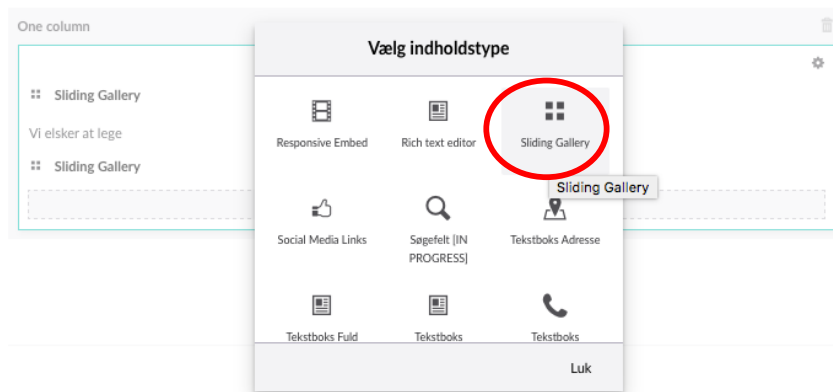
One column

Sliding Gallery

Vi elsker at lege

Sliding Gallery

Vælg indholdstype

Responsive Embed

Rich text editor

Sliding Gallery

Sliding Gallery

Social Media Links

Søgefelt [IN PROGRESS]

Tekstboks Adresse

Tekstboks Fuld

Tekstboks

Tekstboks

Luk